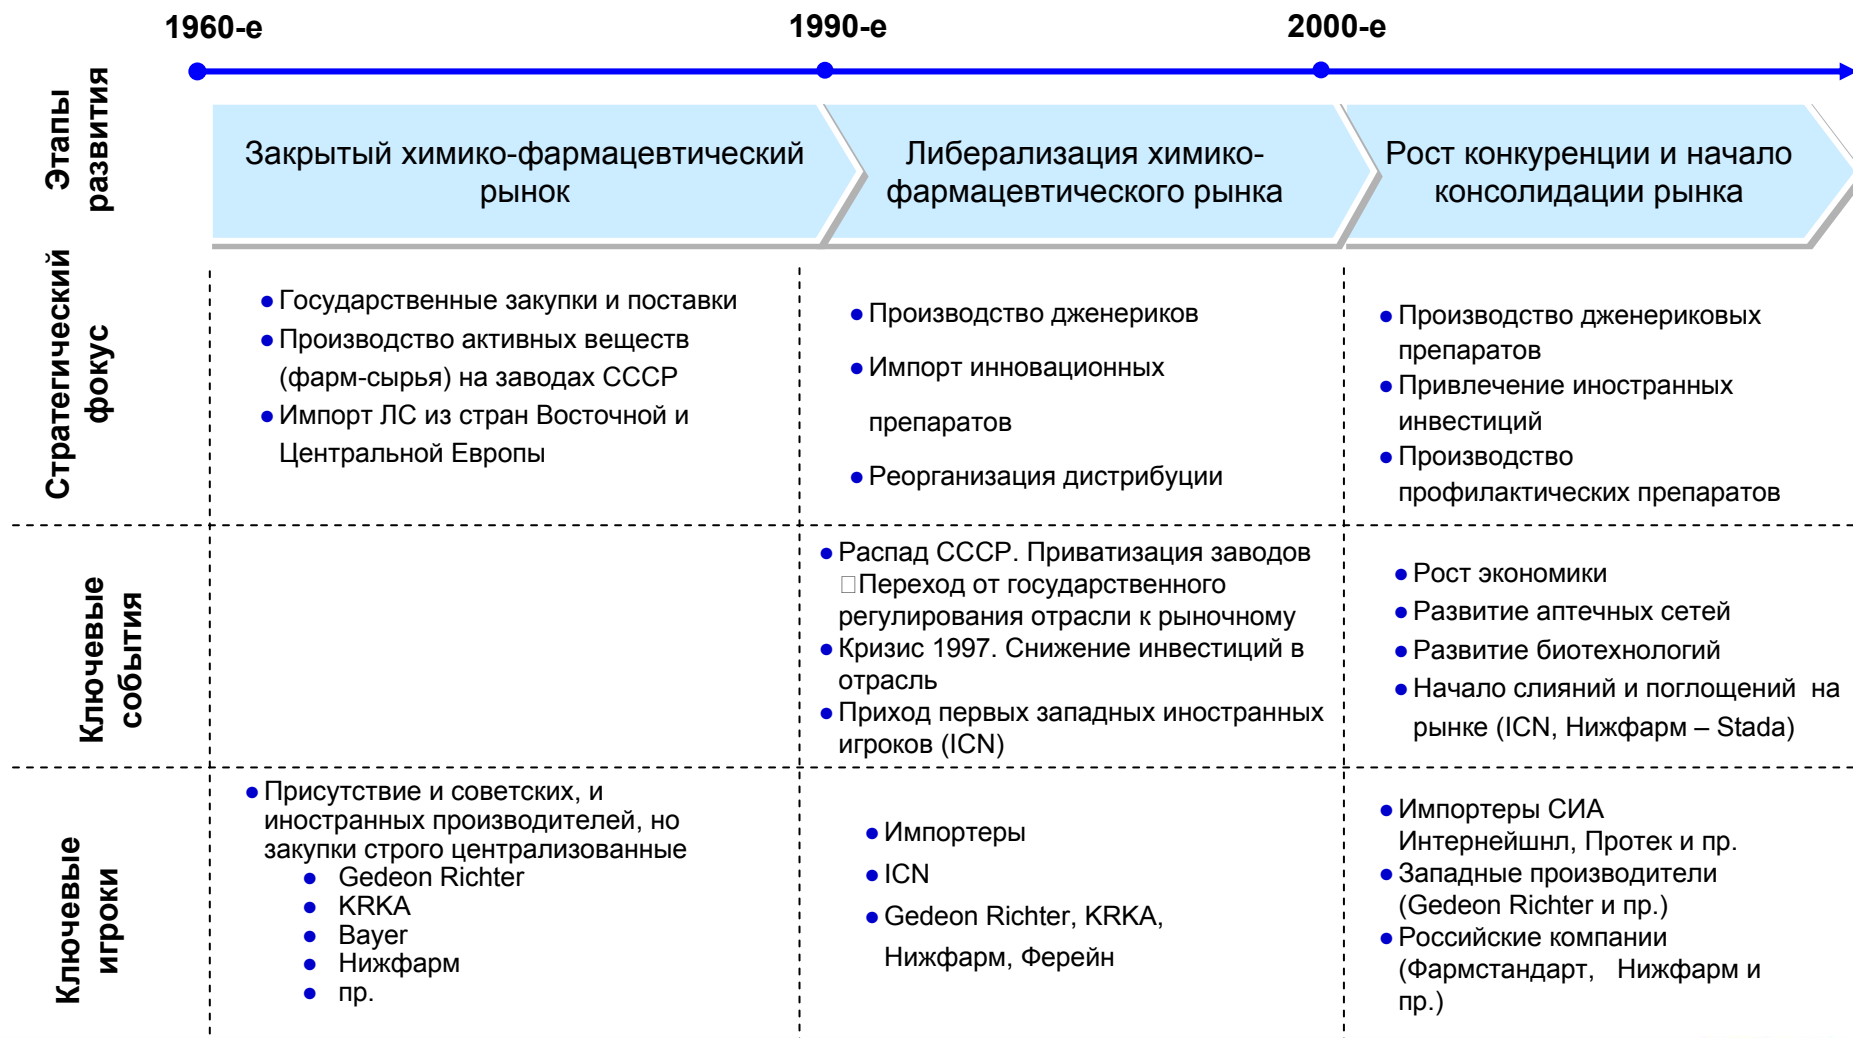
1960-е

1990-е

2000-е

Этапы развития

Закрытый химико-фармацевтический рынок

Либерализация химико-фармацевтического рынка

Рост конкуренции и начало консолидации рынка

Стратегический фокус

● Государственные закупки и поставки
● Производство активных веществ (фарм-сырья) на заводах СССР
● Импорт ЛС из стран Восточной и Центральной Европы

● Производство дженериков
● Импорт инновационных препаратов
● Реорганизация дистрибуции

● Производство дженериковых препаратов
● Привлечение иностранных инвестиций
● Производство профилактических препаратов

Ключевые события

● Распад СССР. Приватизация заводов □Переход от государственного регулирования отрасли к рыночному
● Кризис 1997. Снижение инвестиций в отрасль
● Приход первых западных иностранных игроков (ICN)

● Рост экономики
● Развитие аптечных сетей
● Развитие биотехнологий
● Начало слияний и поглощений на рынке (ICN, Нижфарм – Stada)

Ключевые игроки

● Присутствие и советских, и иностранных производителей, но закупки строго централизованные
● Gedeon Richter
● KRKA
● Bayer
● Нижфарм
● пр.

● Импортеры
● ICN
● Gedeon Richter, KRKA, Нижфарм, Ферейн

● Импортеры СИА Интернейшнл, Протек и пр.
● Западные производители (Gedeon Richter и пр.)
● Российские компании (Фармстандарт, Нижфарм и пр.)